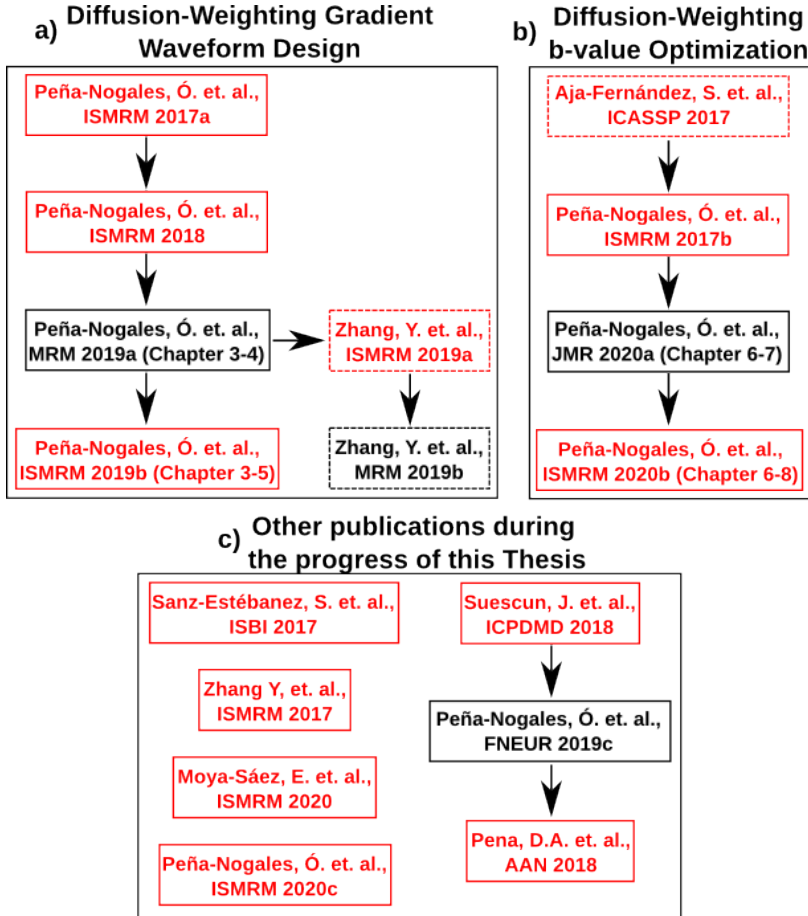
a) Diffusion-Weighting Gradient Waveform Design

Peña-Nogales, Ó. et. al., ISMRM 2017a

Peña-Nogales, Ó. et. al., ISMRM 2018

Peña-Nogales, Ó. et. al., MRM 2019a (Chapter 3-4)

Zhang, Y. et. al., ISMRM 2019a

Peña-Nogales, Ó. et. al., ISMRM 2019b (Chapter 3-5)

Zhang, Y. et. al., MRM 2019b

b) Diffusion-Weighting b-value Optimization

Aja-Fernández, S. et. al., ICASSP 2017

Peña-Nogales, Ó. et. al., ISMRM 2017b

Peña-Nogales, Ó. et. al., JMR 2020a (Chapter 6-7)

Peña-Nogales, Ó. et. al., ISMRM 2020b (Chapter 6-8)

c) Other publications during the progress of this Thesis

Sanz-Estébanez, S. et. al., ISBI 2017

Suescun, J. et. al., ICPDMD 2018

Zhang Y, et. al., ISMRM 2017

Peña-Nogales, Ó. et. al., FNEUR 2019c

Moya-Sáez, E. et. al., ISMRM 2020

Pena, D.A. et. al., AAN 2018

Peña-Nogales, Ó. et. al., ISMRM 2020c